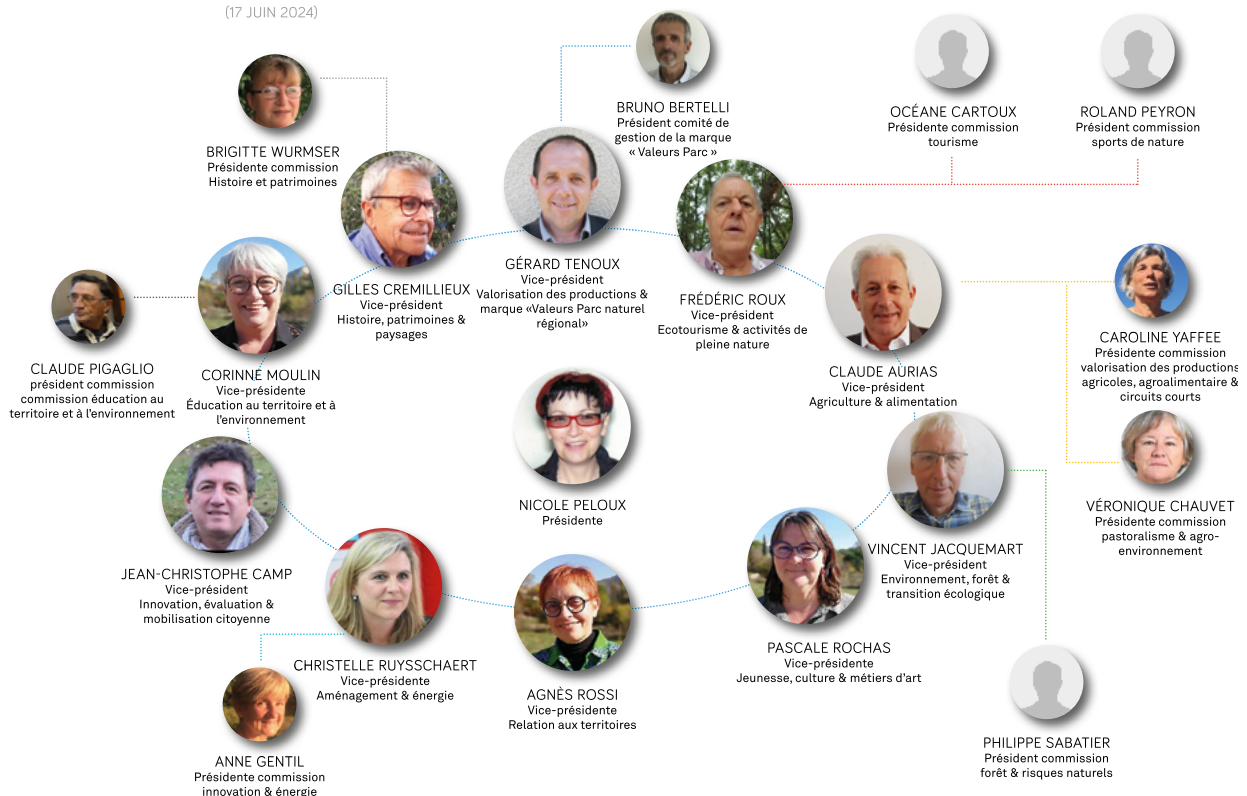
(17 JUIN 2024)

BRIGITTE WURMSER
Présidente commission
Histoire et patrimoines

BRUNO BERTELLI
Président comité de gestion de la marque « Valeurs Parc »

OCÉANE CARTOUX
Présidente commission tourisme

ROLAND PEYRON
Président commission sports de nature

GILLES CREMILLIEUX
Vice-président
Histoire, patrimoines & paysages

GÉRARD TENOUX
Vice-président
Valorisation des productions & marque «Valeurs Parc naturel régional»

FRÉDÉRIC ROUX
Vice-président
Ecotourisme & activités de pleine nature

CLAUDE PIGAGLIO
président commission commission éducation au territoire et à l'environnement

CORINNE MOULIN
Vice-présidente
Éducation au territoire et à l'environnement

CLAUDE AURIAS
Vice-président
Agriculture & alimentation

CAROLINE YAFFEE
Présidente commission valorisation des productions agricoles, agroalimentaire & circuits courts

VÉRONIQUE CHAUVET
Présidente commission pastoralisme & agro-environnement

NICOLE PELOUX
Présidente

VINCENT JACQUEMART
Vice-président
Environnement, forêt & transition écologique

JEAN-CHRISTOPHE CAMP
Vice-président
Innovation, évaluation & mobilisation citoyenne

CHRISTELLE RUYSSCHAERT
Vice-présidente
Aménagement & énergie

AGNÈS ROSSI
Vice-présidente
Relation aux territoires

PASCALE ROCHAS
Vice-présidente
Jeunesse, culture & métiers d'art

PHILIPPE SABATIER
Président commission forêt & risques naturels

ANNE GENTIL
Présidente commission innovation & énergie